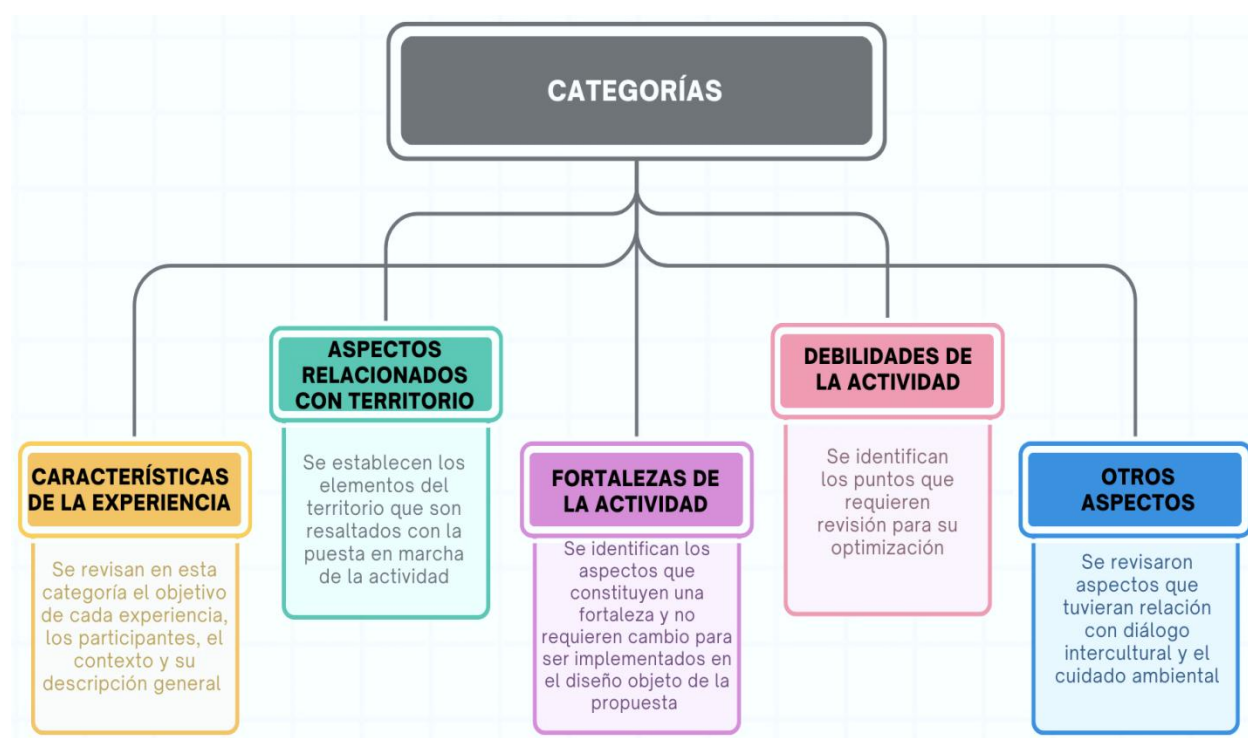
CATEGORÍAS

CARACTERÍSTICAS DE LA EXPERIENCIA

Se revisan en esta categoría el objetivo de cada experiencia, los participantes, el contexto y su descripción general

ASPECTOS RELACIONADOS CON TERRITORIO

Se establecen los elementos del territorio que son resaltados con la puesta en marcha de la actividad

FORTALEZAS DE LA ACTIVIDAD

Se identifican los aspectos que constituyen una fortaleza y no requieren cambio para ser implementados en el diseño objeto de la propuesta

DEBILIDADES DE LA ACTIVIDAD

Se identifican los puntos que requieren revisión para su optimización

OTROS ASPECTOS

Se revisaron aspectos que tuvieran relación con diálogo intercultural y el cuidado ambiental